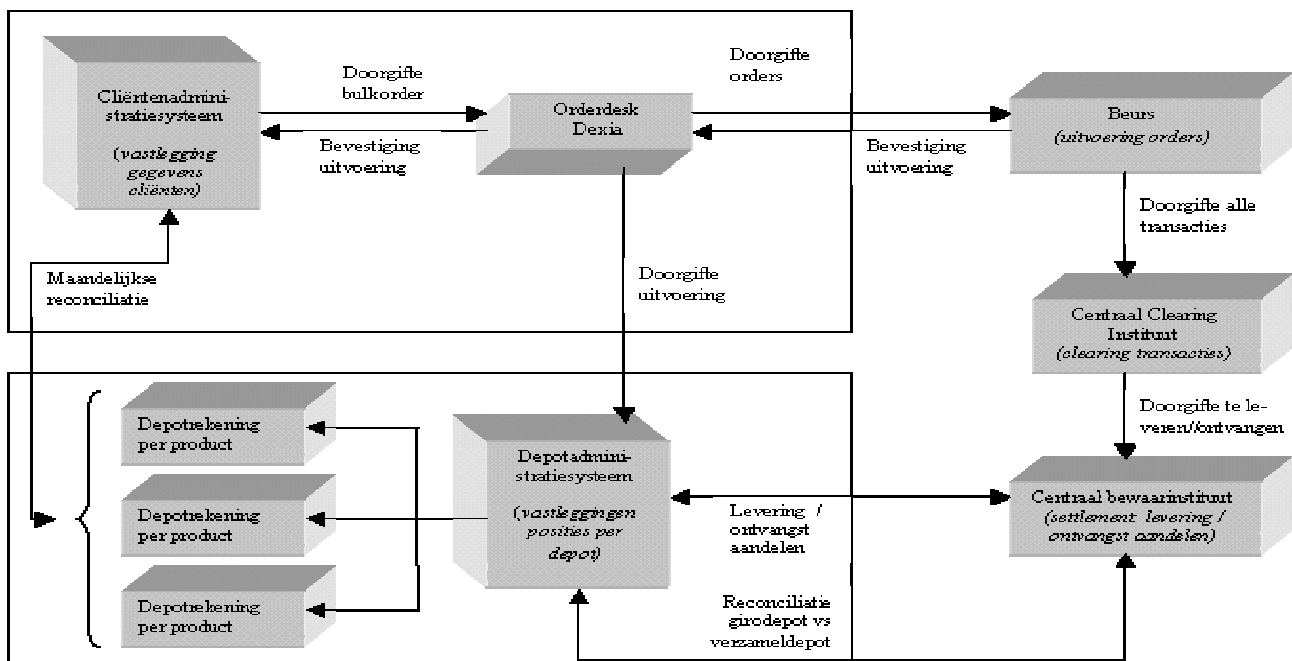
Cliëntenadministratiesysteem
(vastlegging gegevens cliënten)

Doorgifte bulkorder

Bevestiging uitvoering

Orderdesk Dexia

Doorgifte orders

Bevestiging uitvoering

Beurs
(uitvoering orders)

Doorgifte alle transacties

Maandelijkse reconciliatie

Doorgifte uitvoering

Centraal Clearing Instituut
(clearing transacties)

Doorgifte te leveren/ontvangen

Depotrekening per product

Depotrekening per product

Depotrekening per product

Depotadministratiesysteem
(vastleggingen posities per depot)

Levering / ontvangst aandelen

Centraal bewaarinstituut
(settlement levering / ontvangst aandelen)

Reconciliatie girodepot vs verzameldepot